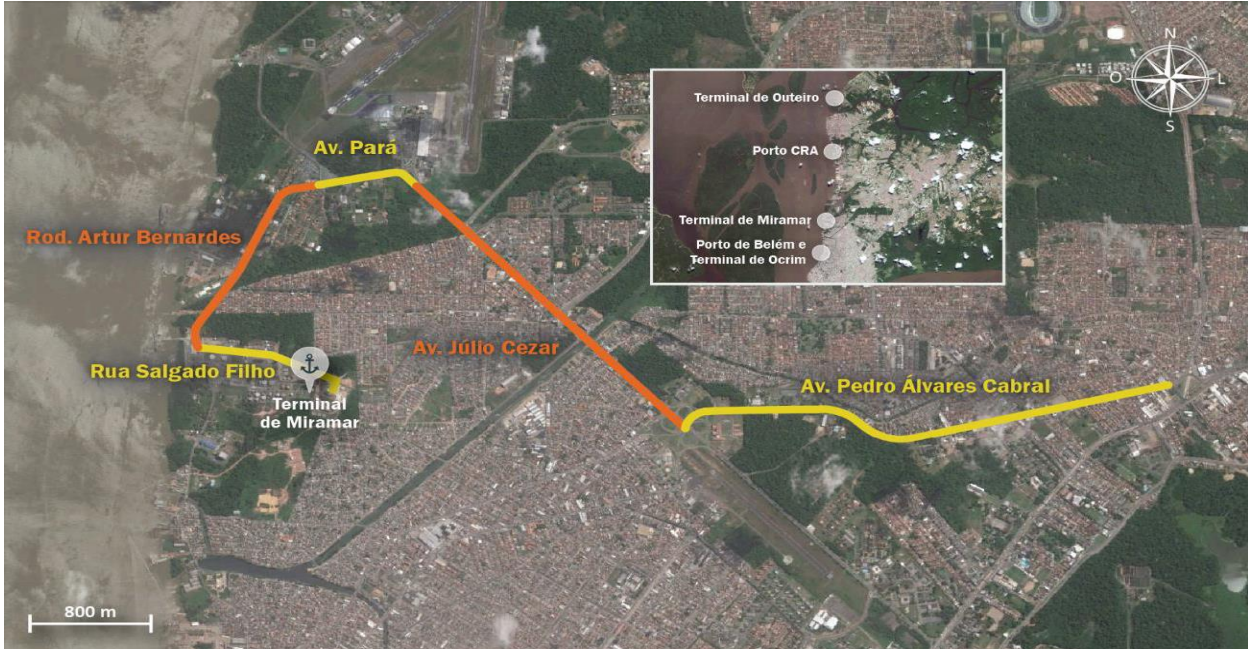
Av. Pará

Rod. Artur Bernardes

Rua Salgado Filho

Terminal de Miramar

Av. Júlio Cezar

Av. Pedro Álvares Cabral

Terminal de Outeiro

Porto CRA

Terminal de Miramar

Porto de Belém e Terminal de Ocrim

N
O
L
S

800 m